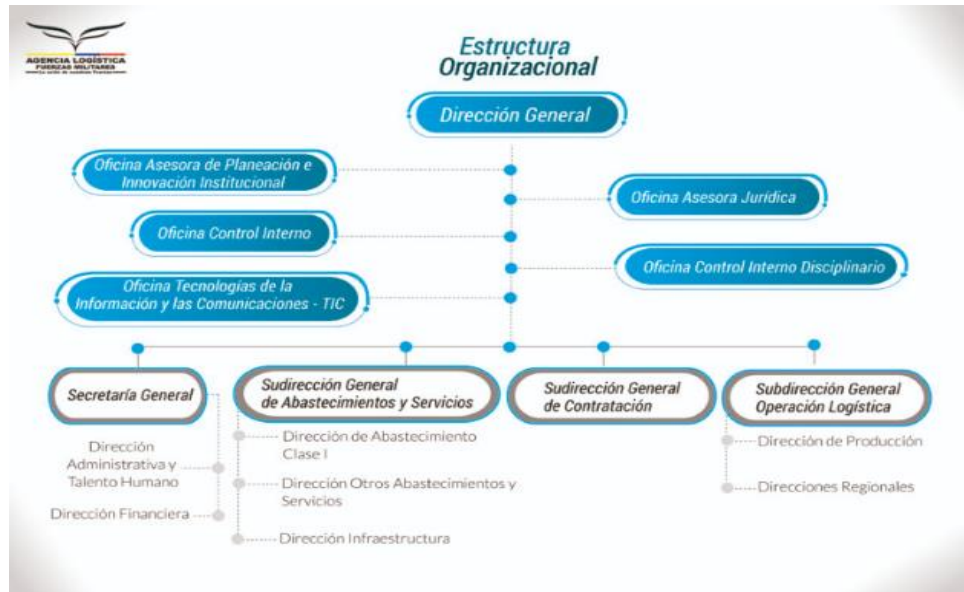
AGENCIA LOGÍSTICA
FUERZAS MILITARES
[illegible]

Estructura Organizacional

Dirección General

Oficina Asesora de Planeación e Innovación Institucional

Oficina Asesora Jurídica

Oficina Control Interno

Oficina Control Interno Disciplinario

Oficina Tecnologías de la Información y las Comunicaciones - TIC

Secretaría General

Dirección Administrativa y Talento Humano

Dirección Financiera

Sudirección General de Abastecimientos y Servicios

Dirección de Abastecimiento Clase I

Dirección Otros Abastecimientos y Servicios

Dirección Infraestructura

Sudirección General de Contratación

Subdirección General Operación Logística

Dirección de Producción

Direcciones Regionales